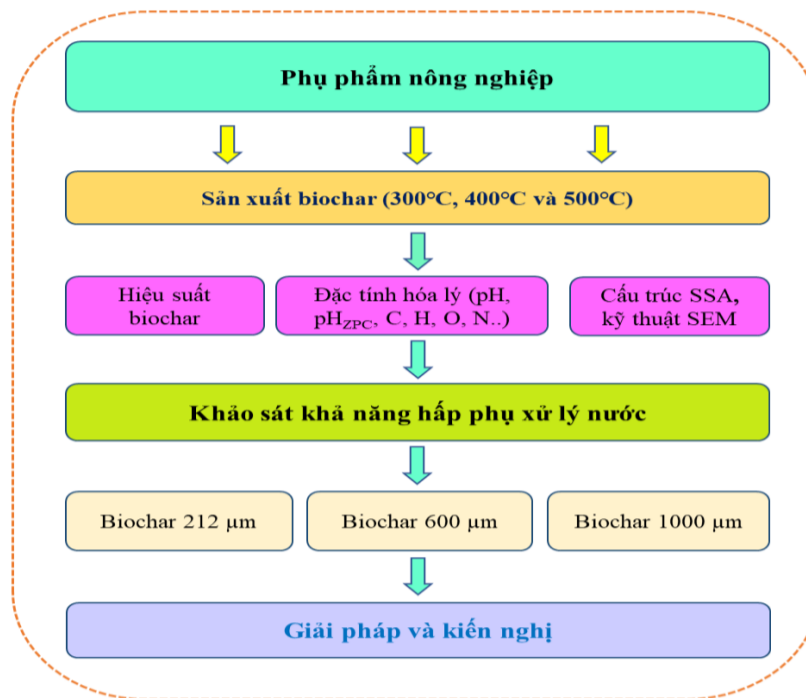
Phụ phẩm nông nghiệp

Sản xuất biochar (300°C, 400°C và 500°C)

Hiệu suất biochar

Đặc tính hóa lý (pH, $pH_{ZPC}$, C, H, O, N..)

Cấu trúc SSA, kỹ thuật SEM

Khảo sát khả năng hấp phụ xử lý nước

Biochar 212 μm

Biochar 600 μm

Biochar 1000 μm

Giải pháp và kiến nghị